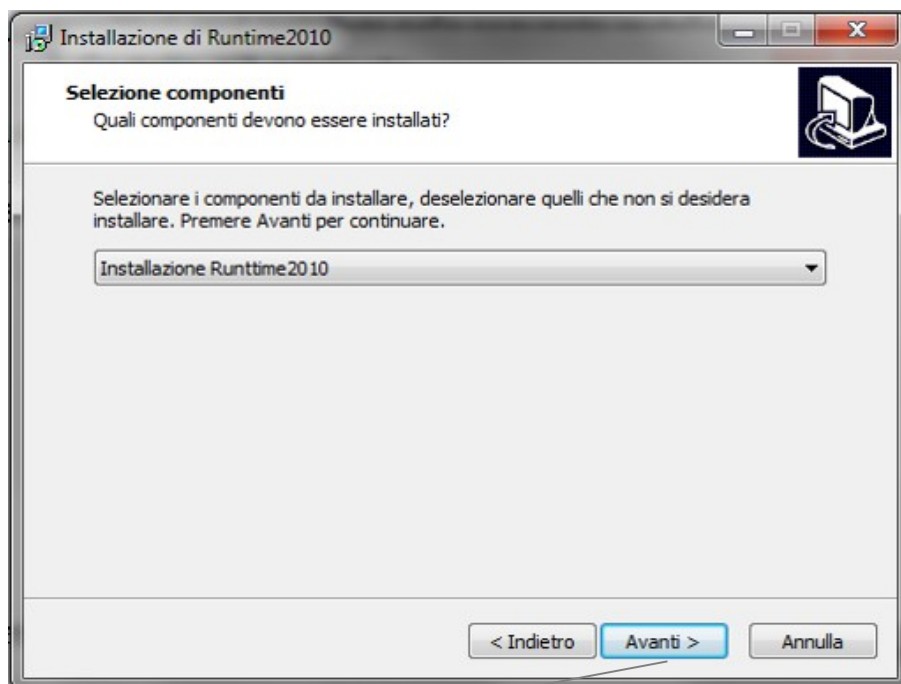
Installazione di Runtime2010

Selezione componenti
Quali componenti devono essere installati?

Selezionare i componenti da installare, deselezionare quelli che non si desidera installare. Premere Avanti per continuare.

Installazione Runttime2010

< Indietro
Avanti >
Annulla